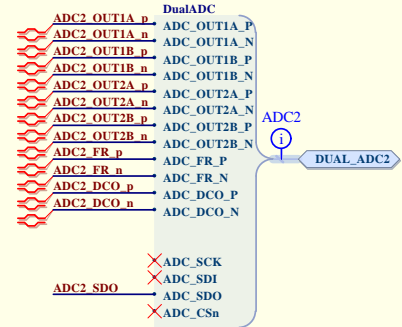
DualADC

ADC2_OUT1A_p ADC_OUT1A_P
ADC2_OUT1A_n ADC_OUT1A_N
ADC2_OUT1B_p ADC_OUT1B_P
ADC2_OUT1B_n ADC_OUT1B_N
ADC2_OUT2A_p ADC_OUT2A_P
ADC2_OUT2A_n ADC_OUT2A_N
ADC2_OUT2B_p ADC_OUT2B_P
ADC2_OUT2B_n ADC_OUT2B_N
ADC2_FR_p ADC_FR_P
ADC2_FR_n ADC_FR_N
ADC2_DCO_p ADC_DCO_P
ADC2_DCO_n ADC_DCO_N

ADC2
i
DUAL_ADC2

ADC_SCK
ADC_SDI
ADC2_SDO ADC_SDO
ADC_CSn